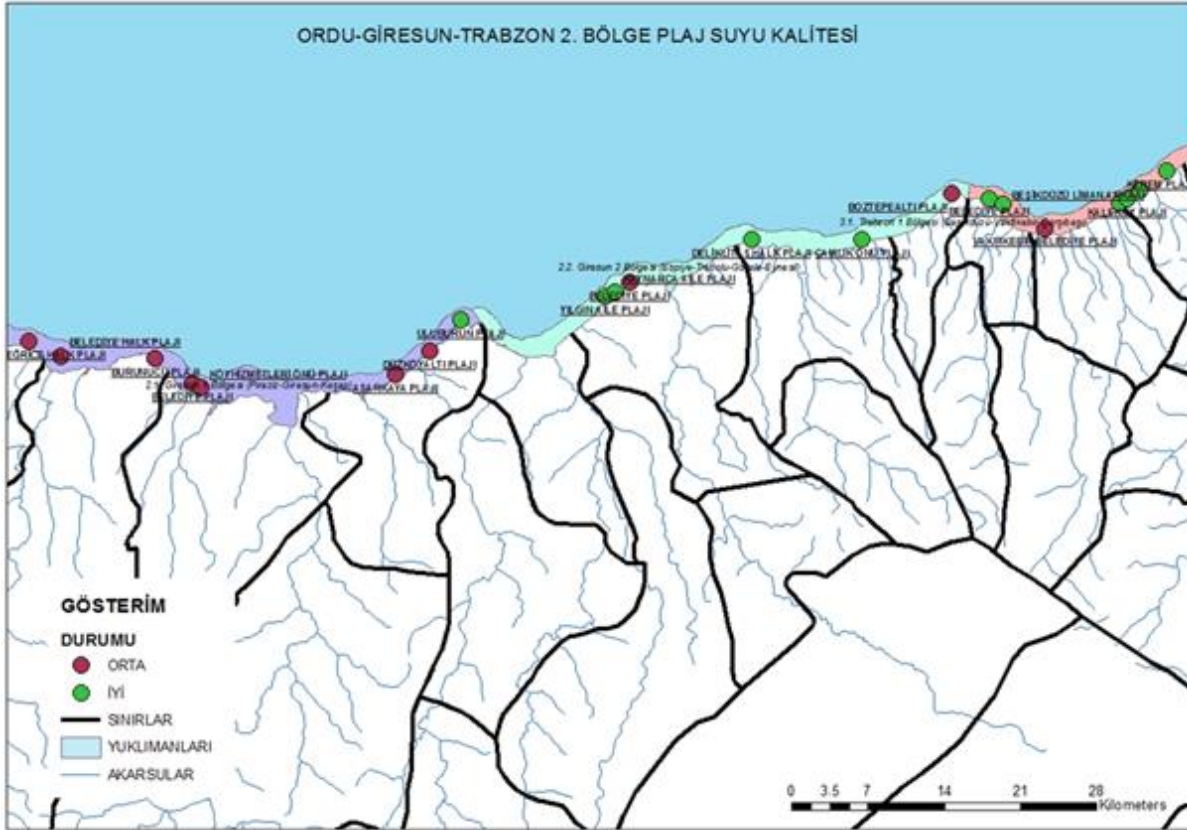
ORDU-GİRESUN-TRABZON 2. BÖLGE PLAJ SUYU KALİTESİ

BELEDİYE HALK PLAJI
EĞRİCE HALK PLAJI
BURUNCU PLAJI
2.1. Giresun 2. Bölge a (Piraziz-Giresun-Keşap)
BELEDİYE PLAJI
KÖYHİZMETLERİ ÖNÜ PLAJI
KARAKAYA PLAJI
DİZTAŞ ALTI PLAJI
ULUBURUN PLAJI
2.2. Giresun 2. Bölge b (Espiye-Tirebolu-Görele-Eynesil)
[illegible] PLAJI
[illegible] PLAJI
YILGINLI İLE PLAJI
DELİKTAŞ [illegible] PLAJI
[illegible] PLAJI
BOZTEPEALTI PLAJI
3.1. Trabzon 1. Bölge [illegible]
BELEDİYE PLAJI
BEŞİKDÜZÜ LİMAN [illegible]
VAKFIKEBİR BELEDİYE PLAJI
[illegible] PLAJI
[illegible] PLAJI

GÖSTERİM
DURUMU
ORTA
İYİ
SINIRLAR
YUKLIMANLARI
AKARSULAR

0 3.5 7 14 21 28
Kilometers